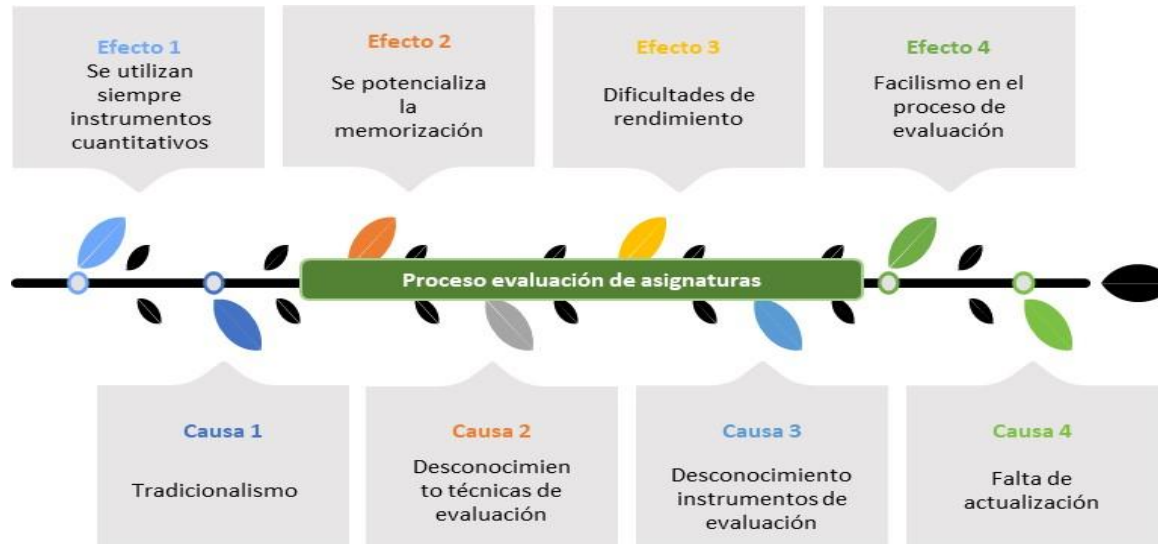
Efecto 1
Se utilizan siempre instrumentos cuantitativos

Efecto 2
Se potencializa la memorización

Efecto 3
Dificultades de rendimiento

Efecto 4
Facilismo en el proceso de evaluación

Proceso evaluación de asignaturas

Causa 1
Tradicionalismo

Causa 2
Desconocimiento técnicas de evaluación

Causa 3
Desconocimiento instrumentos de evaluación

Causa 4
Falta de actualización